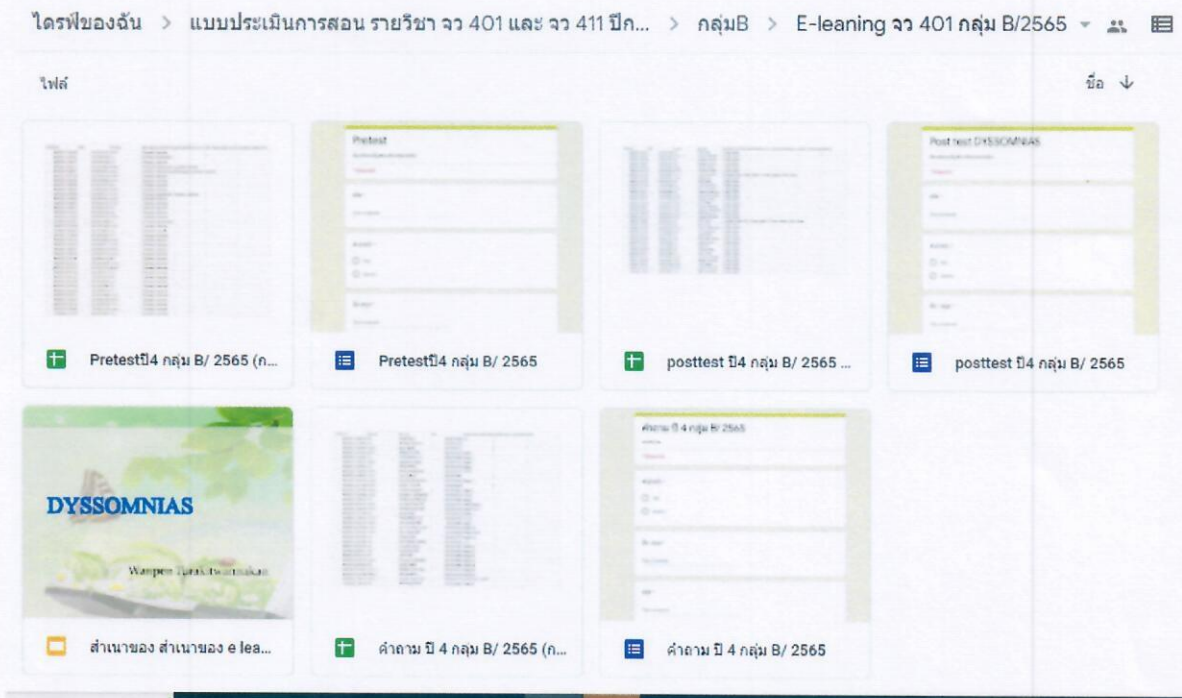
ไดรฟ์ของฉัน > แบบประเมินการสอน รายวิชา จว 401 และ จว 411 ปีก... > กลุ่มB > E-leaning จว 401 กลุ่ม B/2565

ไฟล์

ชื่อ ↓

Pretest

Post test DYSSOMNIAS

Pretestปี4 กลุ่ม B/ 2565 (ก...

Pretestปี4 กลุ่ม B/ 2565

posttest ปี4 กลุ่ม B/ 2565 ...

posttest ปี4 กลุ่ม B/ 2565

DYSSOMNIAS

Wanpen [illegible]

คำถาม ปี 4 กลุ่ม B/ 2565

สำเนาของ สำเนาของ e lea...

คำถาม ปี 4 กลุ่ม B/ 2565 (ก...

คำถาม ปี 4 กลุ่ม B/ 2565